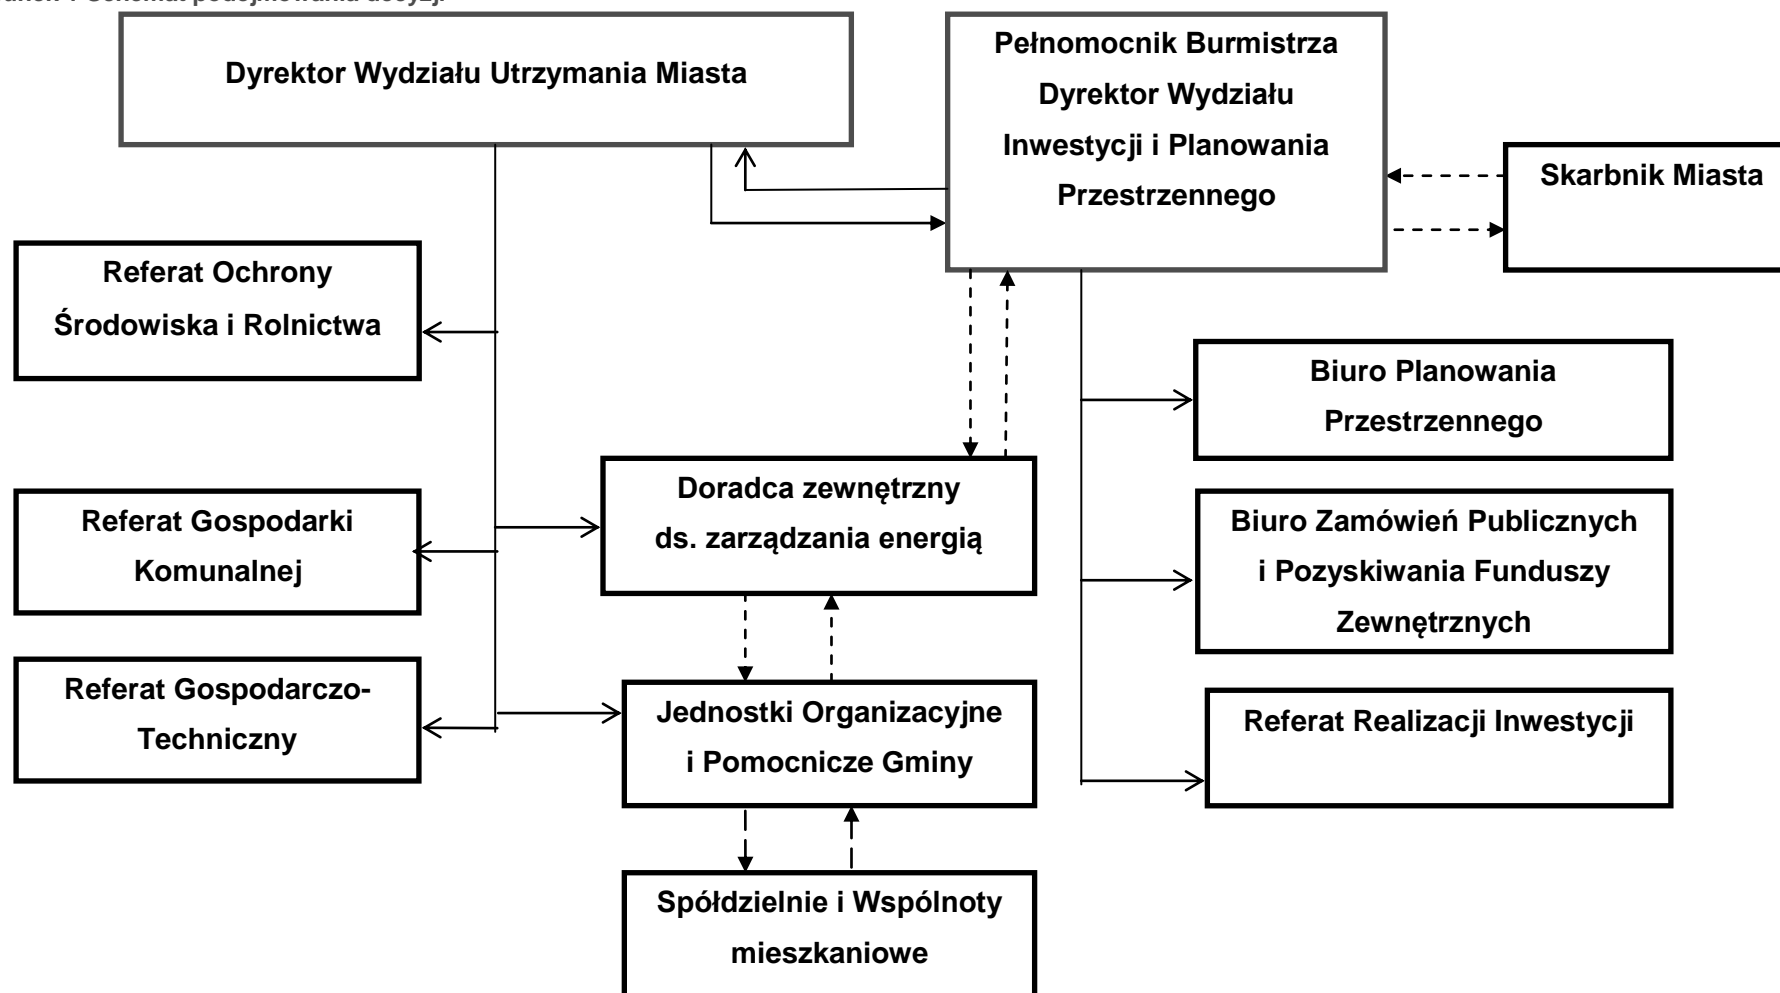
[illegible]

Dyrektor Wydziału Utrzymania Miasta

Pełnomocnik Burmistrza Dyrektor Wydziału Inwestycji i Planowania Przestrzennego

Skarbnik Miasta

Referat Ochrony Środowiska i Rolnictwa

Biuro Planowania Przestrzennego

Doradca zewnętrzny ds. zarządzania energią

Referat Gospodarki Komunalnej

Biuro Zamówień Publicznych i Pozyskiwania Funduszy Zewnętrznych

Referat Gospodarczo-Techniczny

Jednostki Organizacyjne i Pomocnicze Gminy

Referat Realizacji Inwestycji

Spółdzielnie i Wspólnoty mieszkaniowe